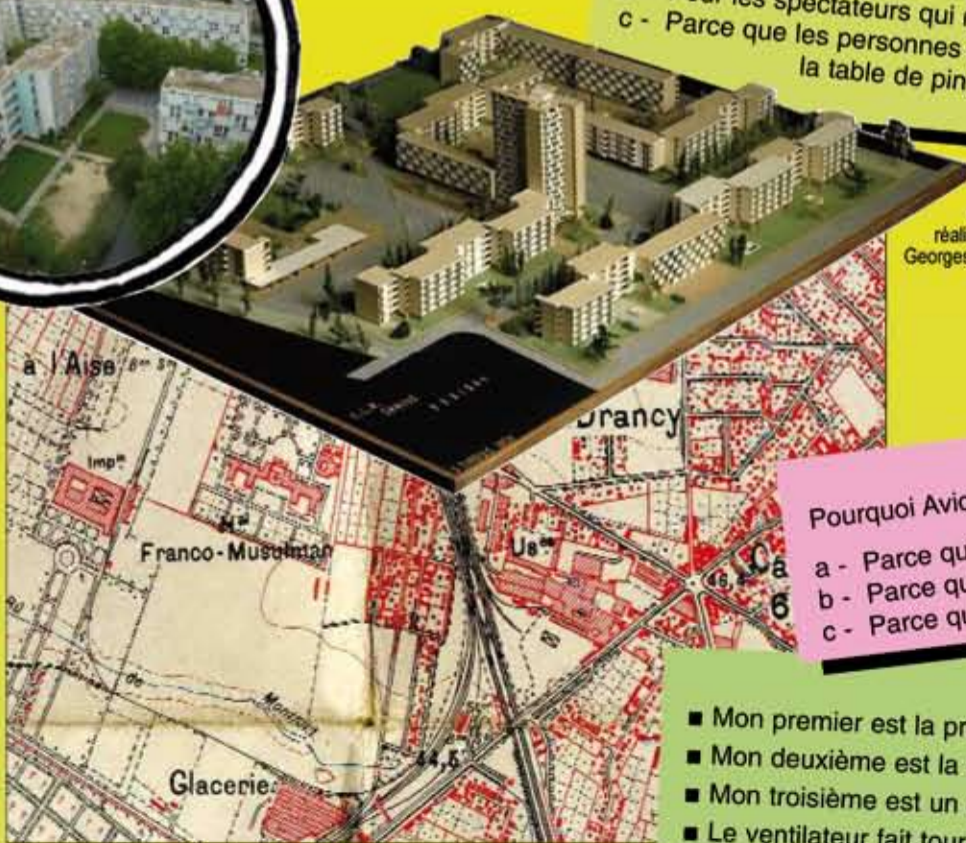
pour les spectateurs qui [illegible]
c - Parce que les personnes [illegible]
la table de pin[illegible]

réali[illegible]
Georges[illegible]

a l'Aise

Impie

Hal
Franco-Musulman

Drancy

Us

46,2

Glacerie

44,5

Pourquoi Avio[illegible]

a - Parce qu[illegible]
b - Parce qu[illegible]
c - Parce qu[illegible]

■ Mon premier est la pr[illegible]
■ Mon deuxième est la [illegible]
■ Mon troisième est un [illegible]
■ Le ventilateur fait tour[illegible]